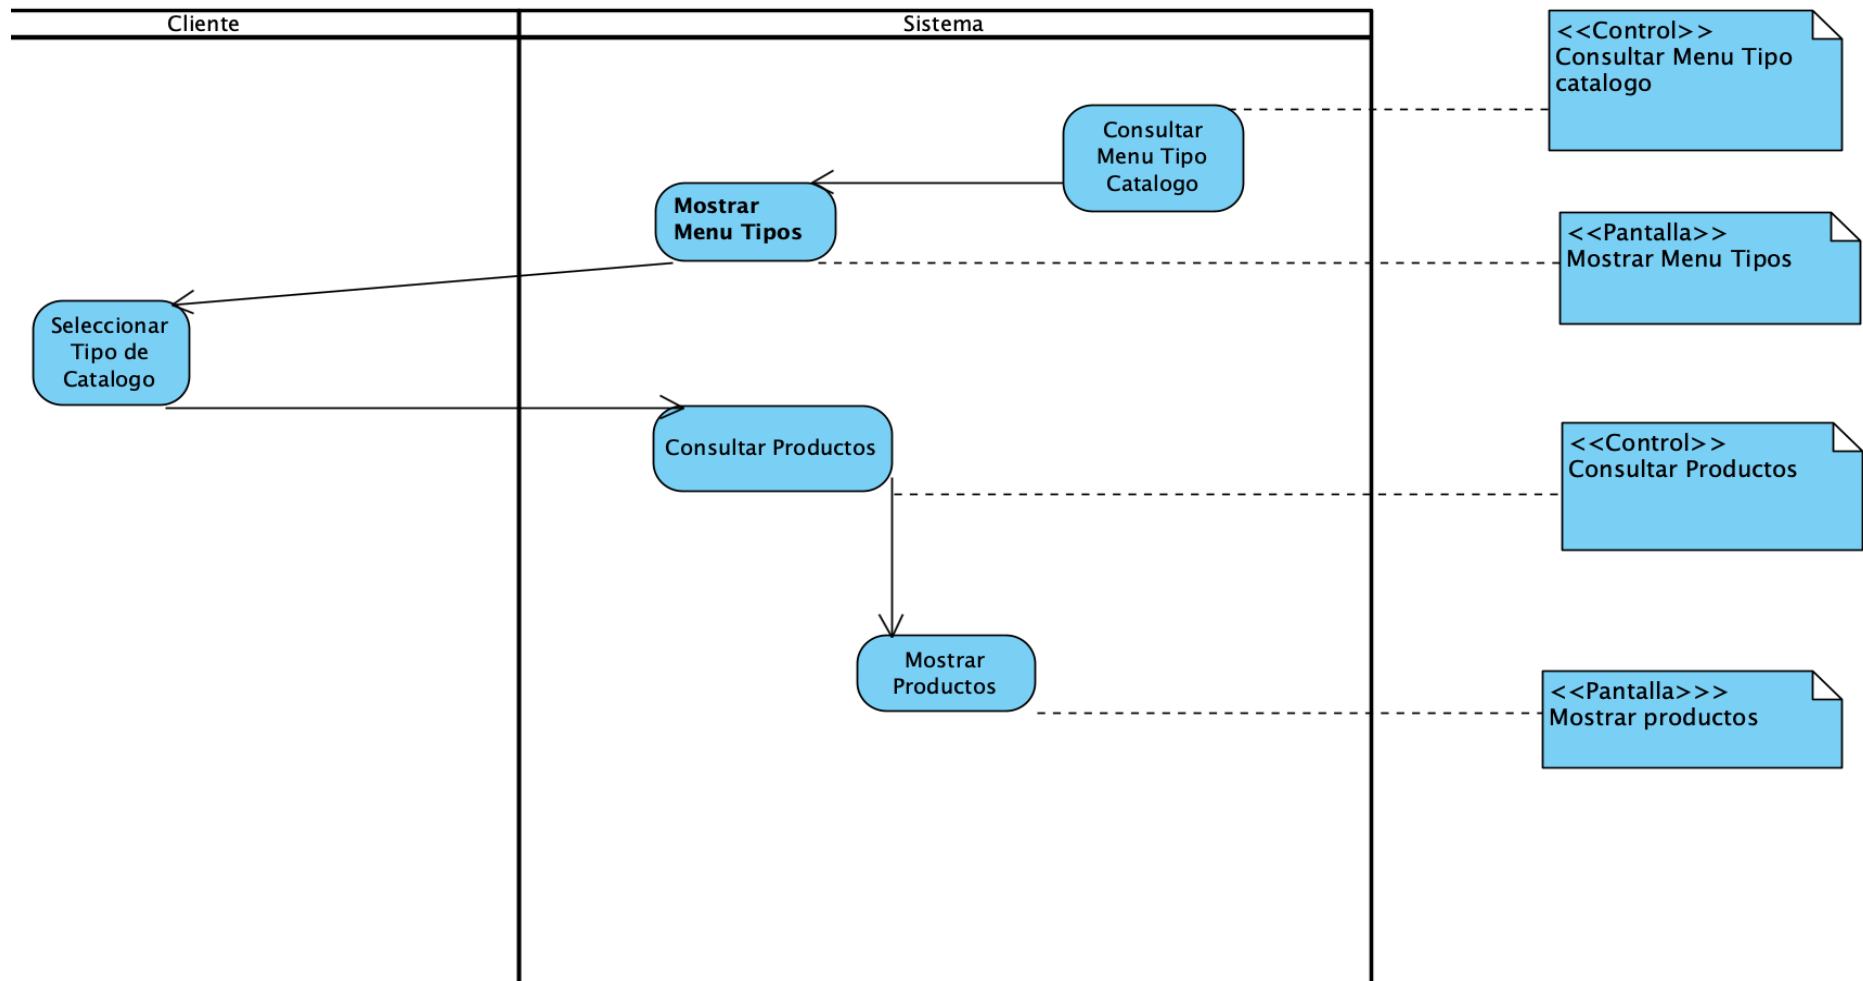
Cliente

Sistema

<<Control>>
Consultar Menu Tipo catalogo

Consultar Menu Tipo Catalogo

Mostrar Menu Tipos

<<Pantalla>>
Mostrar Menu Tipos

Seleccionar Tipo de Catalogo

Consultar Productos

<<Control>>
Consultar Productos

Mostrar Productos

<<Pantalla>>>
Mostrar productos